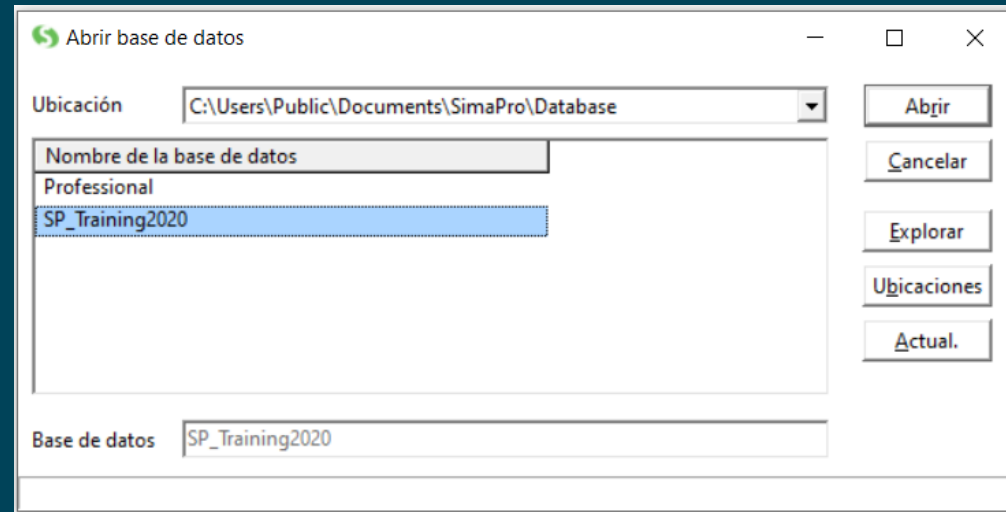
Abrir base de datos

Ubicación C:\Users\Public\Documents\SimaPro\Database

Abrir

Cancelar

Explorar

Ubicaciones

Actual.

Nombre de la base de datos

Professional

SP_Training2020

Base de datos SP_Training2020